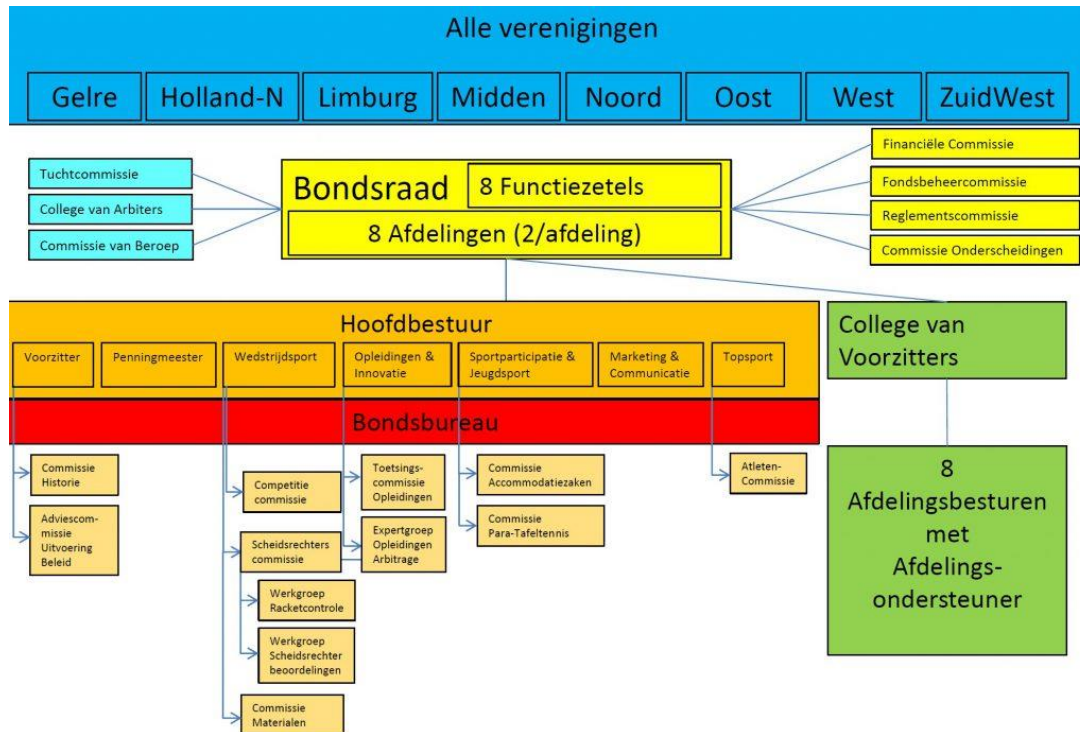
Alle verenigingen

Gelre

Holland-N

Limburg

Midden

Noord

Oost

West

ZuidWest

Tuchtcommissie

College van Arbiters

Commissie van Beroep

Bondsraad

8 Functiezetels

8 Afdelingen (2/afdeling)

Financiële Commissie

Fondsbeheercommissie

Reglementscommissie

Commissie Onderscheidingen

Hoofdbestuur

Voorzitter

Penningmeester

Wedstrijdsport

Opleidingen & Innovatie

Sportparticipatie & Jeugdsport

Marketing & Communicatie

Topsport

College van Voorzitters

Bondsbureau

Commissie Historie

Adviescommissie Uitvoering Beleid

Competitie commissie

Scheidsrechters commissie

Werkgroep Racketcontrole

Werkgroep Scheidsrechter beoordelingen

Commissie Materialen

Toetsingscommissie Opleidingen

Expertgroep Opleidingen Arbitrage

Commissie Accommodatiezaken

Commissie Para-Tafeltennis

Atleten-Commissie

8 Afdelingsbesturen met Afdelingsondersteuner